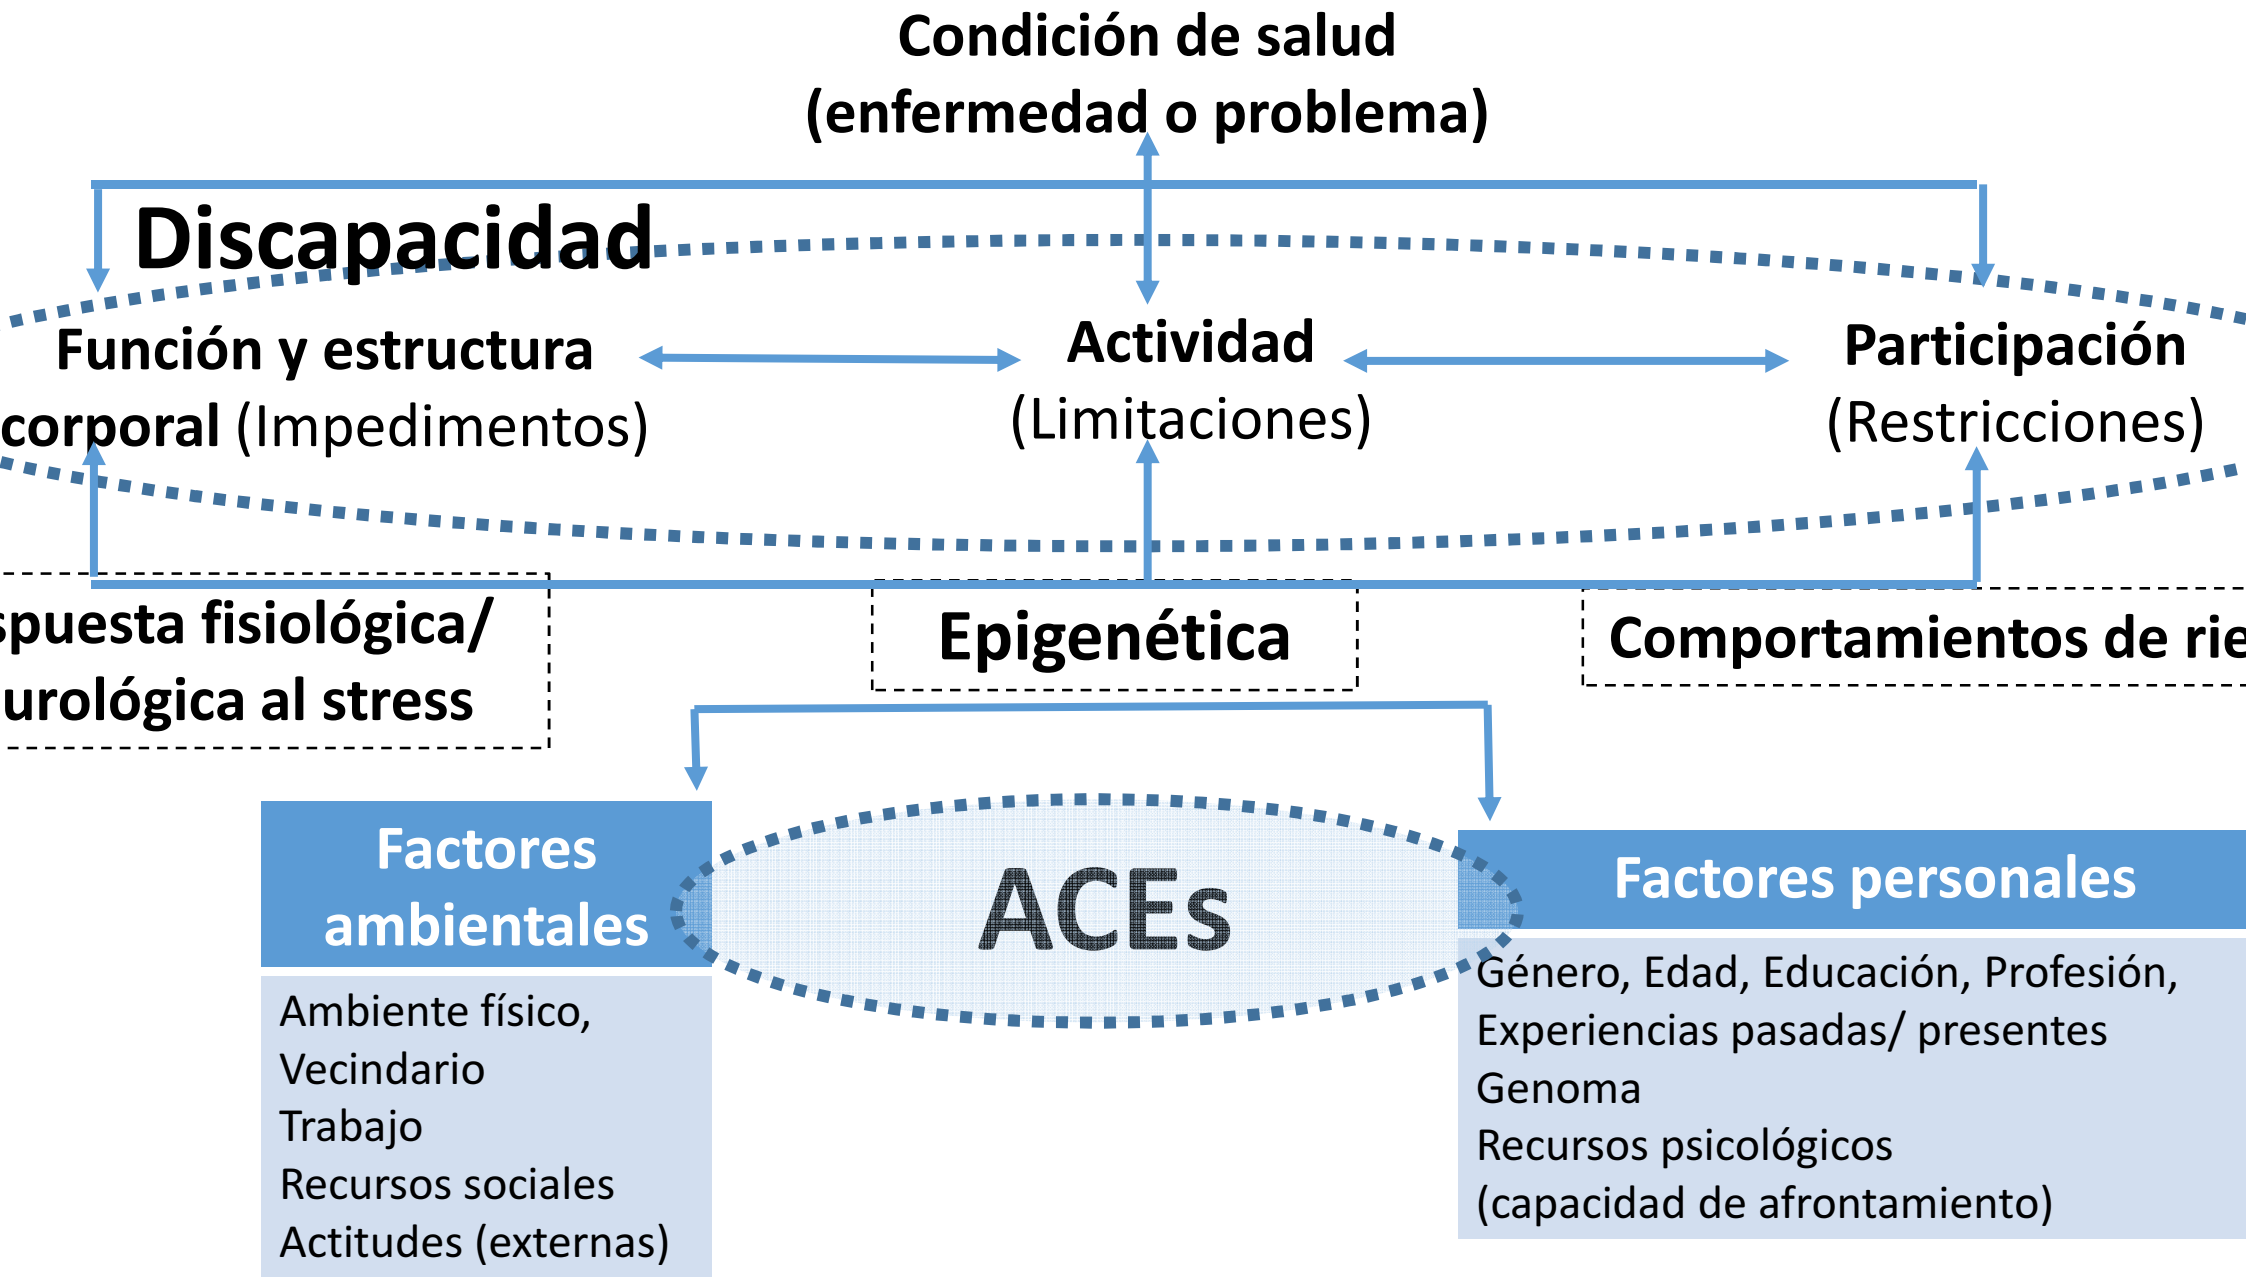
Condición de salud
(enfermedad o problema)

Discapacidad

Función y estructura corporal (Impedimentos)

Actividad
(Limitaciones)

Participación
(Restricciones)

spuesta fisiológica/
urológica al stress

Epigenética

Comportamientos de rie

Factores ambientales

Ambiente físico,
Vecindario
Trabajo
Recursos sociales
Actitudes (externas)

ACEs

Factores personales

Género, Edad, Educación, Profesión,
Experiencias pasadas/ presentes
Genoma
Recursos psicológicos
(capacidad de afrontamiento)